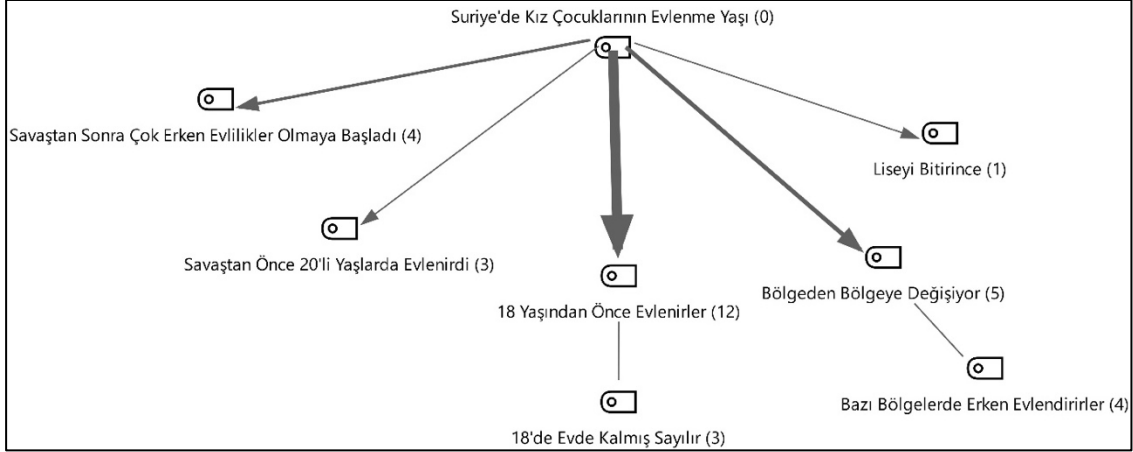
Suriye'de Kız Çocuklarının Evlenme Yaşı (0)

Savaştan Sonra Çok Erken Evlilikler Olmaya Başladı (4)

Liseyi Bitirince (1)

Savaştan Önce 20'li Yaşlarda Evlenirdi (3)

18 Yaşından Önce Evlenirler (12)

Bölgeden Bölgeye Değişiyor (5)

Bazı Bölgelerde Erken Evlendirirler (4)

18'de Evde Kalmış Sayılır (3)